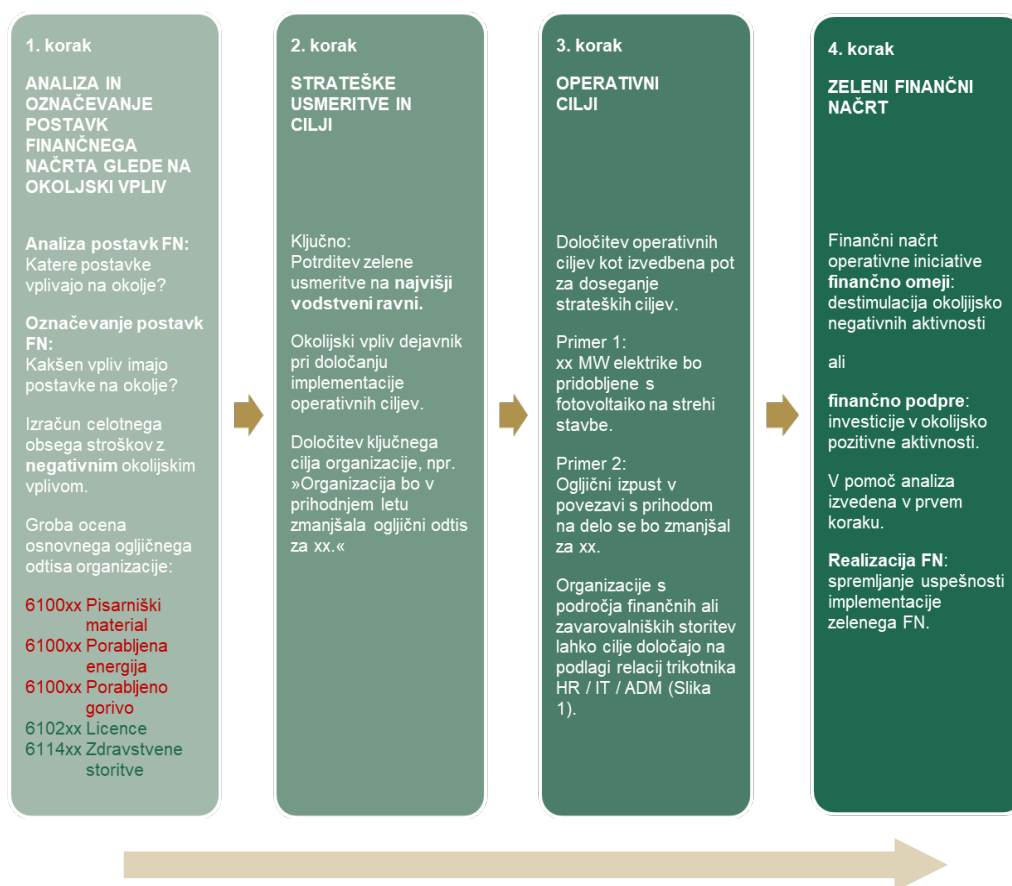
1. korak

ANALIZA IN OZNAČEVANJE POSTAVK FINANČNEGA NAČRTA GLEDE NA OKOLJSKI VPLIV

Analiza postavk FN:
Katere postavke vplivajo na okolje?

Označevanje postavk FN:
Kakšen vpliv imajo postavke na okolje?

Izračun celotnega obsega stroškov z negativnim okoljskim vplivom.

Groba ocena osnovnega ogljičnega odtisa organizacije:

6100xx Pisarniški material
6100xx Porabljena energija
6100xx Porabljeno gorivo
6102xx Licence
6114xx Zdravstvene storitve

2. korak

STRATEŠKE USMERITVE IN CILJI

Ključno:
Potrditev zelene usmeritve na najvišji vodstveni ravni.

Okoljski vpliv dejavnik pri določanju implementacije operativnih ciljev.

Določitev ključnega cilja organizacije, npr. »Organizacija bo v prihodnjem letu zmanjšala ogljični odtis za xx.«

3. korak

OPERATIVNI CILJI

Določitev operativnih ciljev kot izvedbena pot za doseganje strateških ciljev.

Primer 1:
xx MW elektrike bo pridobljene s fotovoltaiko na strehi stavbe.

Primer 2:
Ogljični izpust v povezavi s prihodom na delo se bo zmanjšal za xx.

Organizacije s področja finančnih ali zavarovalniških storitev lahko cilje določajo na podlagi relacij trikotnika HR / IT / ADM (Slika 1).

4. korak

ZELENI FINANČNI NAČRT

Finančni načrt operativne iniciative finančno omeji: destimulacija okoljisko negativnih aktivnosti

ali

finančno podpre: investicije v okoljisko pozitivne aktivnosti.

V pomoč analiza izvedena v prvem koraku.

Realizacija FN: spremljanje uspešnosti implementacije zelenega FN.